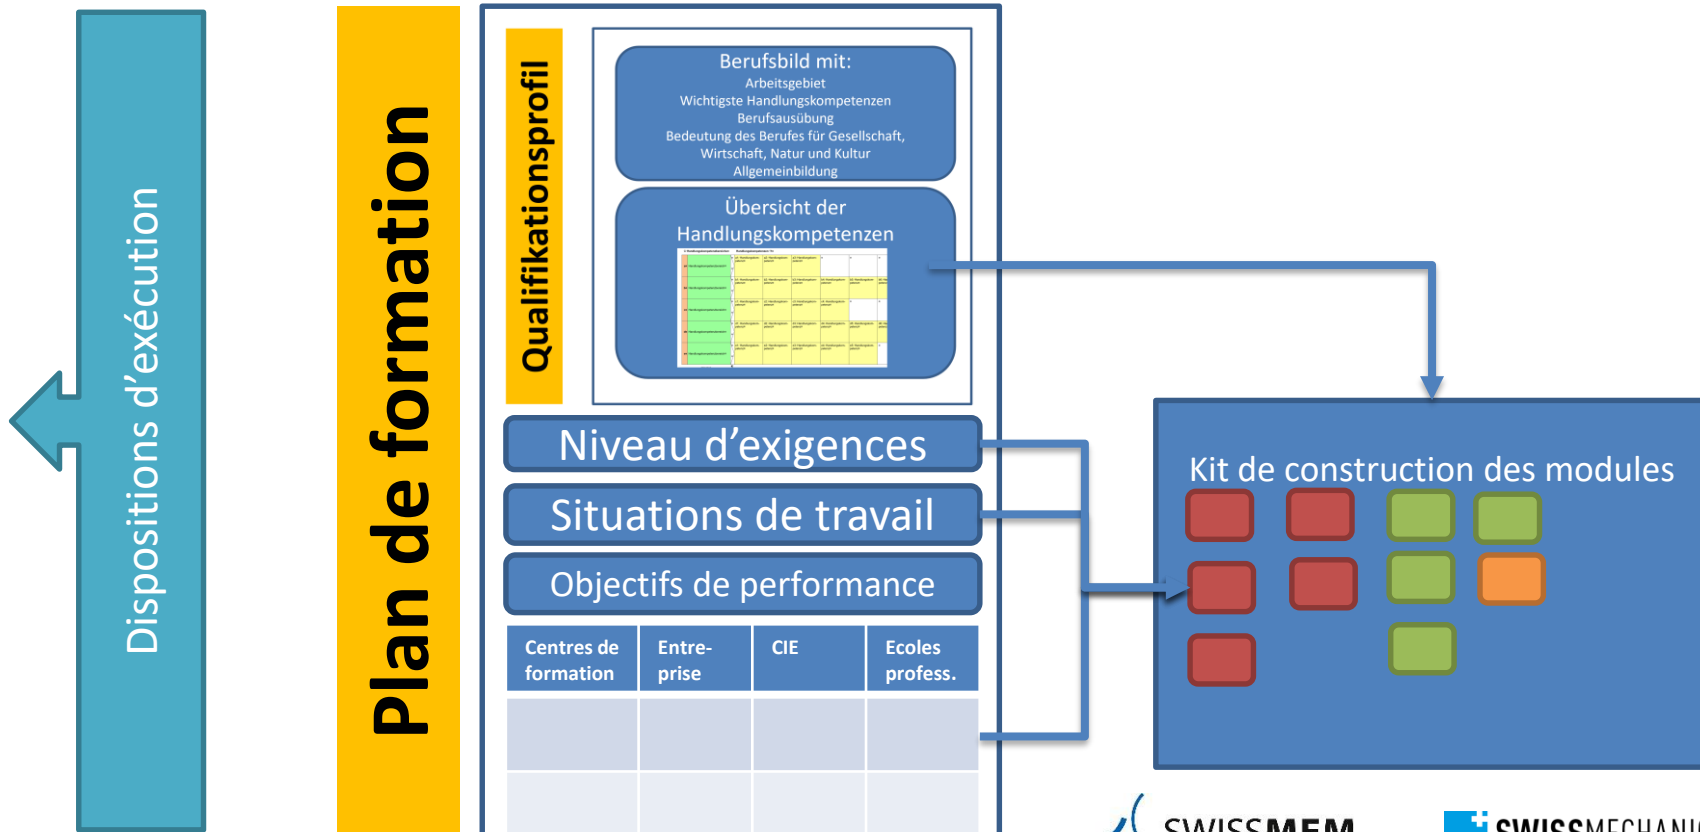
Dispositions d'exécution

Plan de formation

Qualifikationsprofil

Berufsbild mit:
Arbeitsgebiet
Wichtigste Handlungskompetenzen
Berufsausübung
Bedeutung des Berufes für Gesellschaft, Wirtschaft, Natur und Kultur
Allgemeinbildung

Übersicht der Handlungskompetenzen

Niveau d'exigences

Situations de travail

Objectifs de performance

| Centres de formation | Entreprise | CIE | Ecoles profess. |
|---|---|---|---|
| | | | |
| | | | |

Kit de construction des modules

SWISSMEM

SWISSMECHANIC